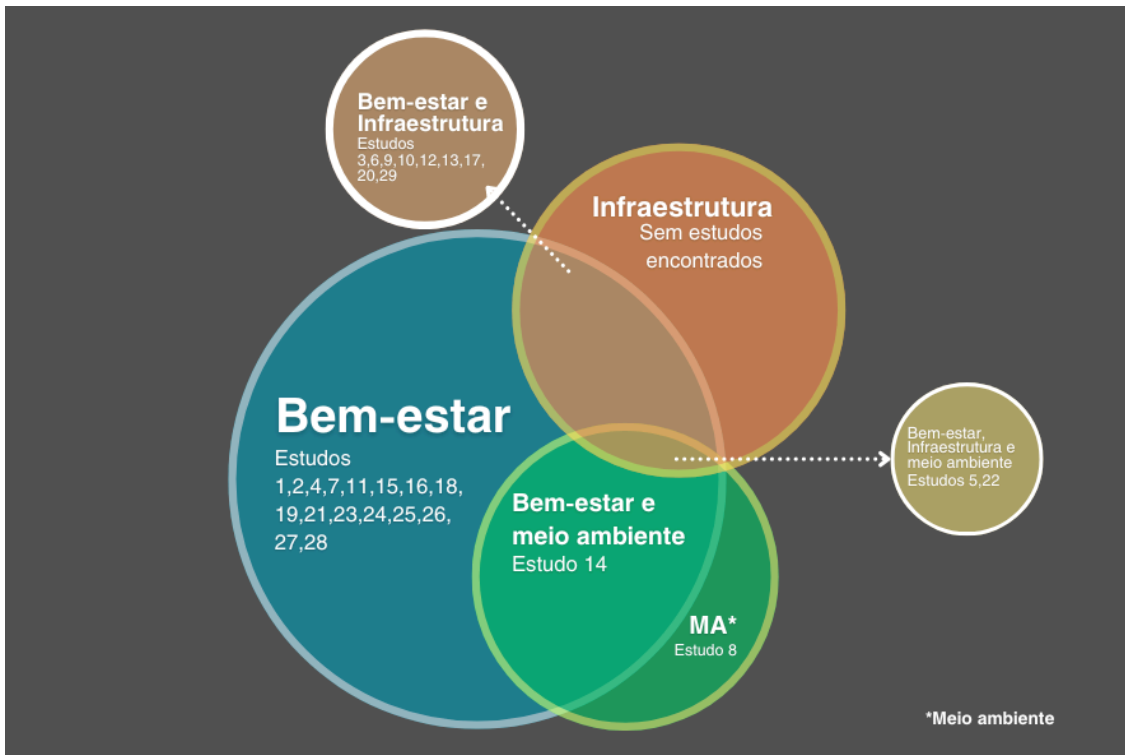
Bem-estar e Infraestrutura
Estudos 3,6,9,10,12,13,17, 20,29

Infraestrutura
Sem estudos encontrados

Bem-estar
Estudos 1,2,4,7,11,15,16,18, 19,21,23,24,25,26, 27,28

Bem-estar, Infraestrutura e meio ambiente
Estudos 5,22

Bem-estar e meio ambiente
Estudo 14

MA*
Estudo 8

*Meio ambiente